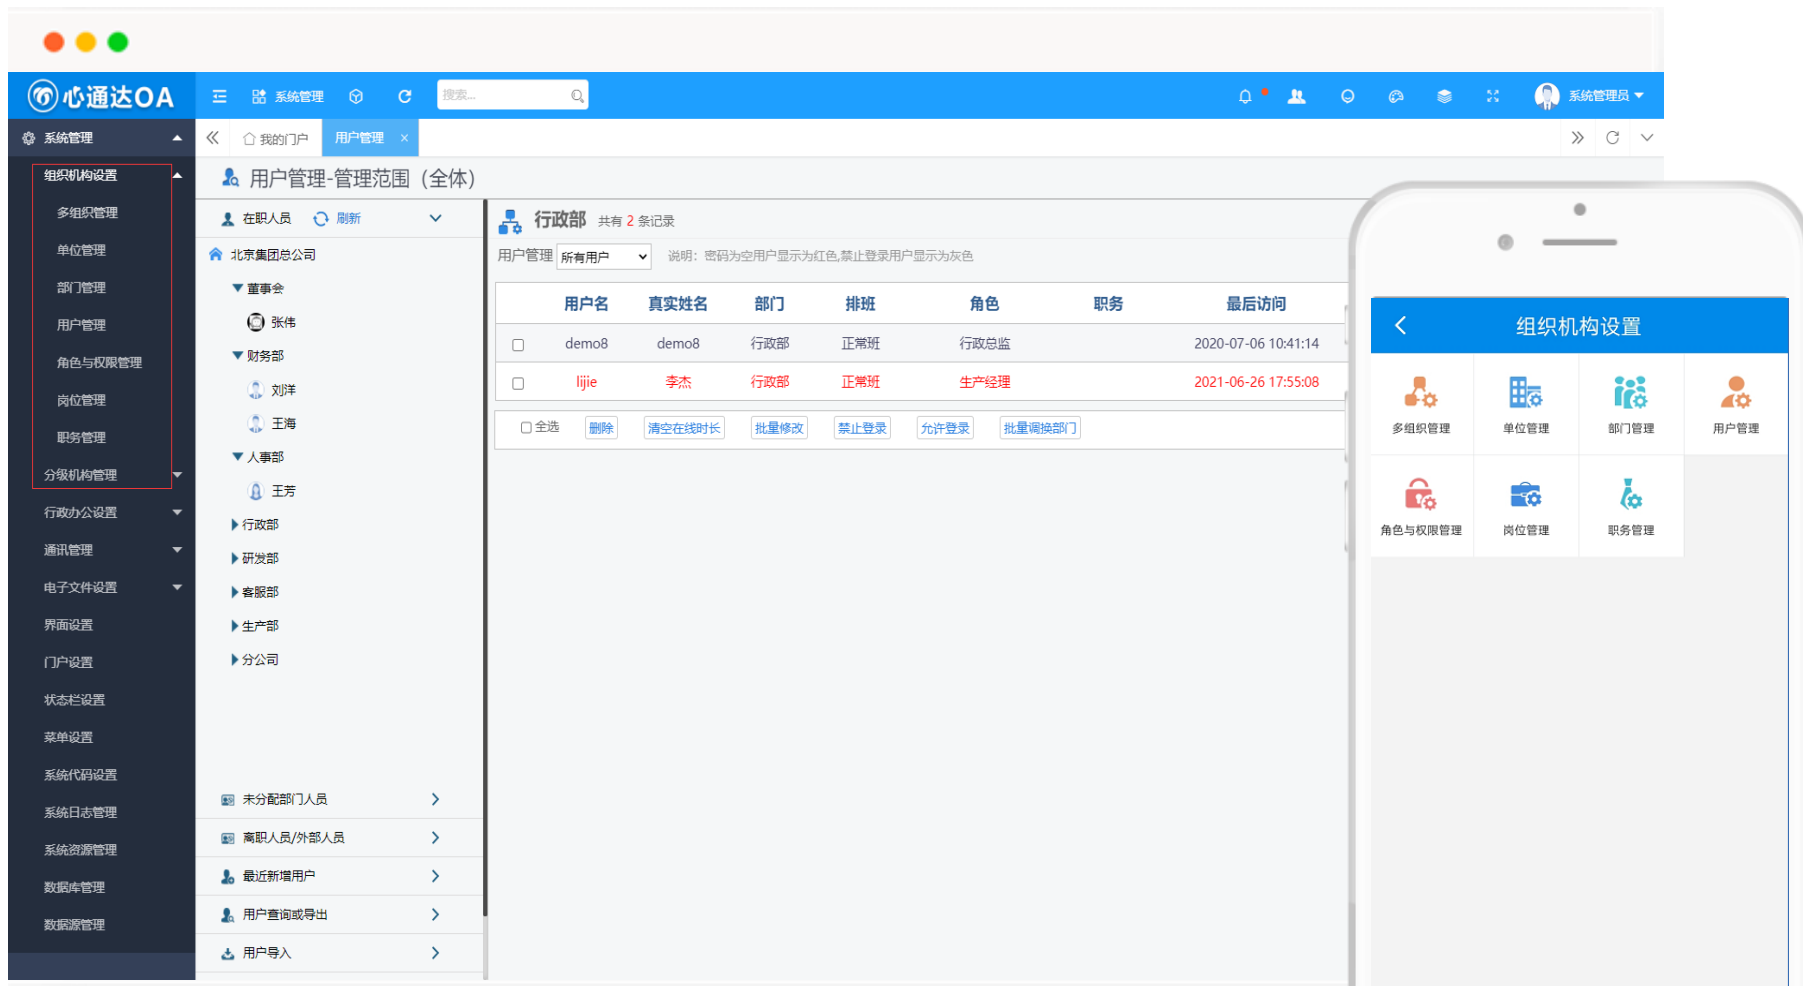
心通达OA

系统管理

搜索...

系统管理员

系统管理

组织机构设置

多组织管理

单位管理

部门管理

用户管理

角色与权限管理

岗位管理

职务管理

分级机构管理

行政办公设置

通讯管理

电子文件设置

界面设置

门户设置

状态栏设置

菜单设置

系统代码设置

系统日志管理

系统资源管理

数据库管理

数据源管理

我的门户 用户管理 ×

用户管理-管理范围（全体）

在职人员 刷新

北京集团总公司

董事会

张伟

财务部

刘洋

王海

人事部

王芳

行政部

研发部

客服部

生产部

分公司

未分配部门人员

离职人员/外部人员

最近新增用户

用户查询或导出

用户导入

行政部 共有 2 条记录

用户管理 所有用户 说明：密码为空用户显示为红色,禁止登录用户显示为灰色

| | 用户名 | 真实姓名 | 部门 | 排班 | 角色 | 职务 | 最后访问 |
|---|---|---|---|---|---|---|---|
| ☐ | demo8 | demo8 | 行政部 | 正常班 | 行政总监 | | 2020-07-06 10:41:14 |
| ☐ | lijie | 李杰 | 行政部 | 正常班 | 生产经理 | | 2021-06-26 17:55:08 |

全选 删除 清空在线时长 批量修改 禁止登录 允许登录 批量调换部门

组织机构设置

多组织管理

单位管理

部门管理

用户管理

角色与权限管理

岗位管理

职务管理